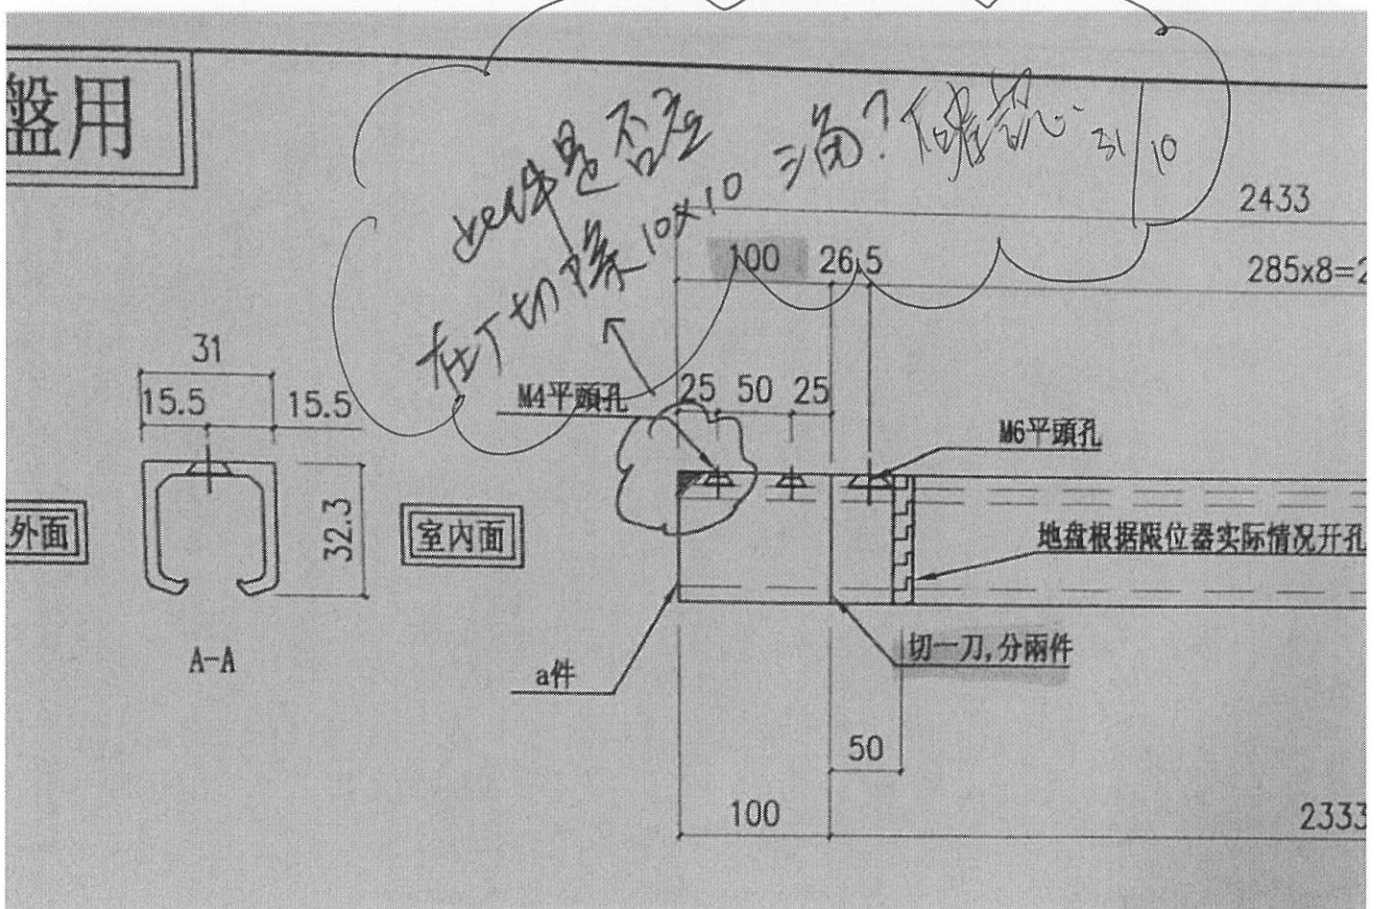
盤用

a件是否在左下切除10x10 的?確認

31

10

2433

100 26.5

285x8=

31

15.5 15.5

M4平頭孔

25 50 25

M6平頭孔

外面

32.3

室内面

地盘根据限位器实际情况开孔

A-A

切一刀,分兩件

a件

50

100

2333